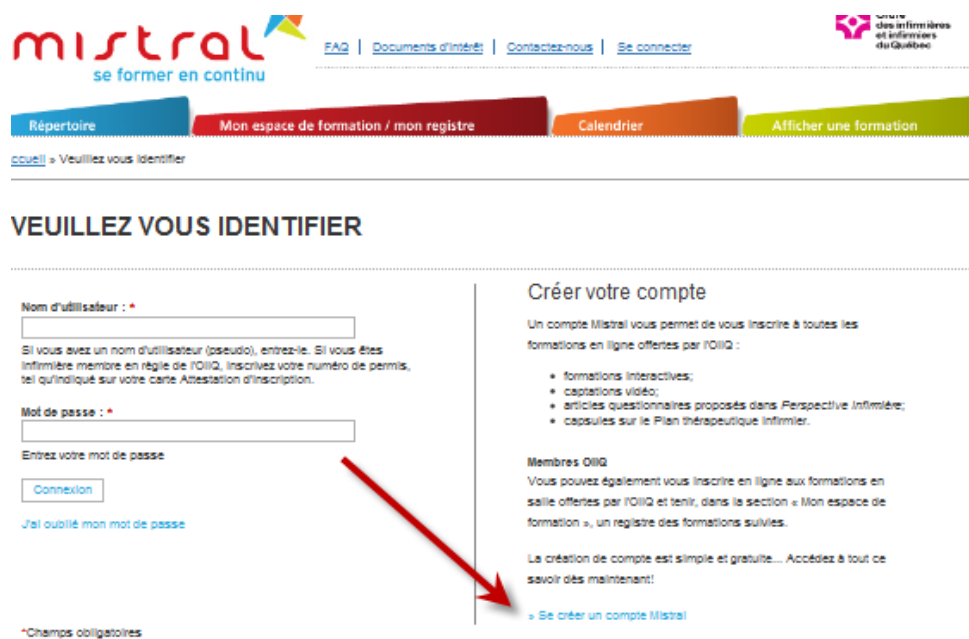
mistral
se former en continu

FAQ | Documents d'intérêt | Contactez-nous | Se connecter

Ordre des infirmières et infirmiers du Québec

Répertoire
Mon espace de formation / mon registre
Calendrier
Afficher une formation

ccueil » Veuillez vous identifier

VEUILLEZ VOUS IDENTIFIER

Nom d'utilisateur : *

Si vous avez un nom d'utilisateur (pseudo), entrez-le. Si vous êtes infirmière membre en règle de l'OIIQ, inscrivez votre numéro de permis, tel qu'indiqué sur votre carte Attestation d'inscription.

Mot de passe : *

Entrez votre mot de passe

Connexion

J'ai oublié mon mot de passe

*Champs obligatoires

Créer votre compte

Un compte Mistral vous permet de vous inscrire à toutes les formations en ligne offertes par l'OIIQ :

- formations interactives;
- captations vidéo;
- articles questionnaires proposés dans *Perspective infirmière*;
- capsules sur le Plan thérapeutique infirmier.

Membres OIIQ
Vous pouvez également vous inscrire en ligne aux formations en salle offertes par l'OIIQ et tenir, dans la section « Mon espace de formation », un registre des formations suivies.

La création de compte est simple et gratuite... Accédez à tout ce savoir dès maintenant!

» Se créer un compte Mistral